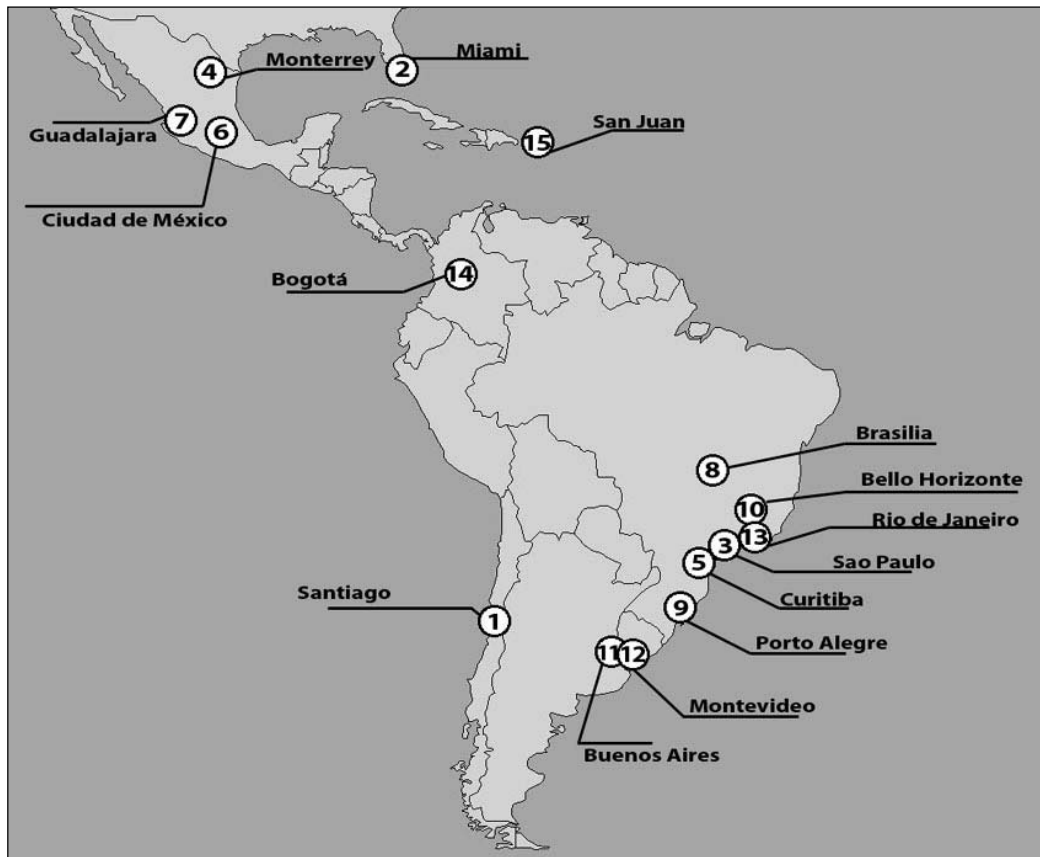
4 Monterrey
2 Miami
7 Guadalajara
6 Ciudad de México
15 San Juan
Bogotá 14
Brasilia 8
10 Bello Horizonte
13 Rio de Janeiro
3 Sao Paulo
5 Curitiba
9 Porto Alegre
Santiago 1
11 12
Montevideo
Buenos Aires